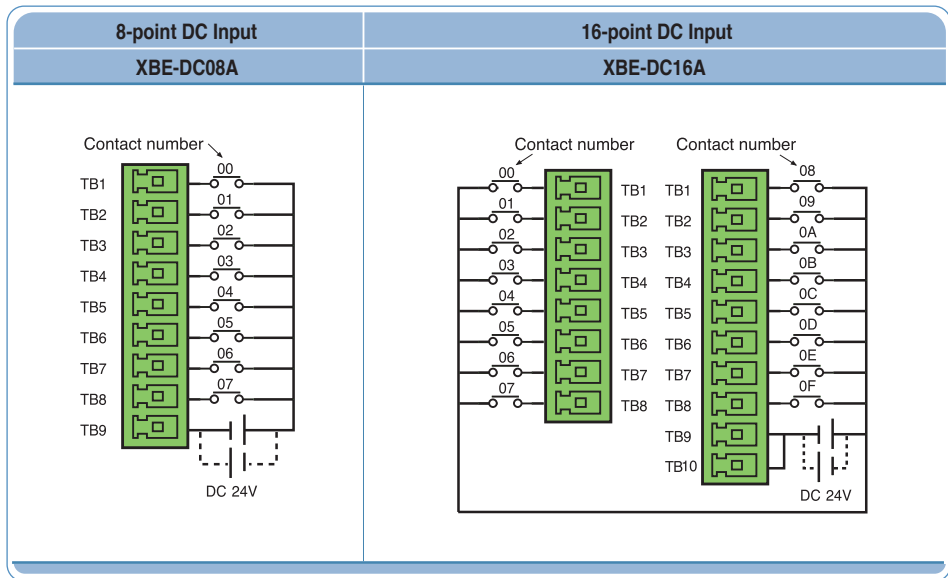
| 8-point DC Input | 16-point DC Input |
|---|---|
| XBE-DC08A | XBE-DC16A |

Contact number
00
01
02
03
04
05
06
07
TB1
TB2
TB3
TB4
TB5
TB6
TB7
TB8
TB9
DC 24V

Contact number
00
01
02
03
04
05
06
07
TB1
TB2
TB3
TB4
TB5
TB6
TB7
TB8

Contact number
TB1
TB2
TB3
TB4
TB5
TB6
TB7
TB8
TB9
TB10
08
09
0A
0B
0C
0D
0E
0F
DC 24V